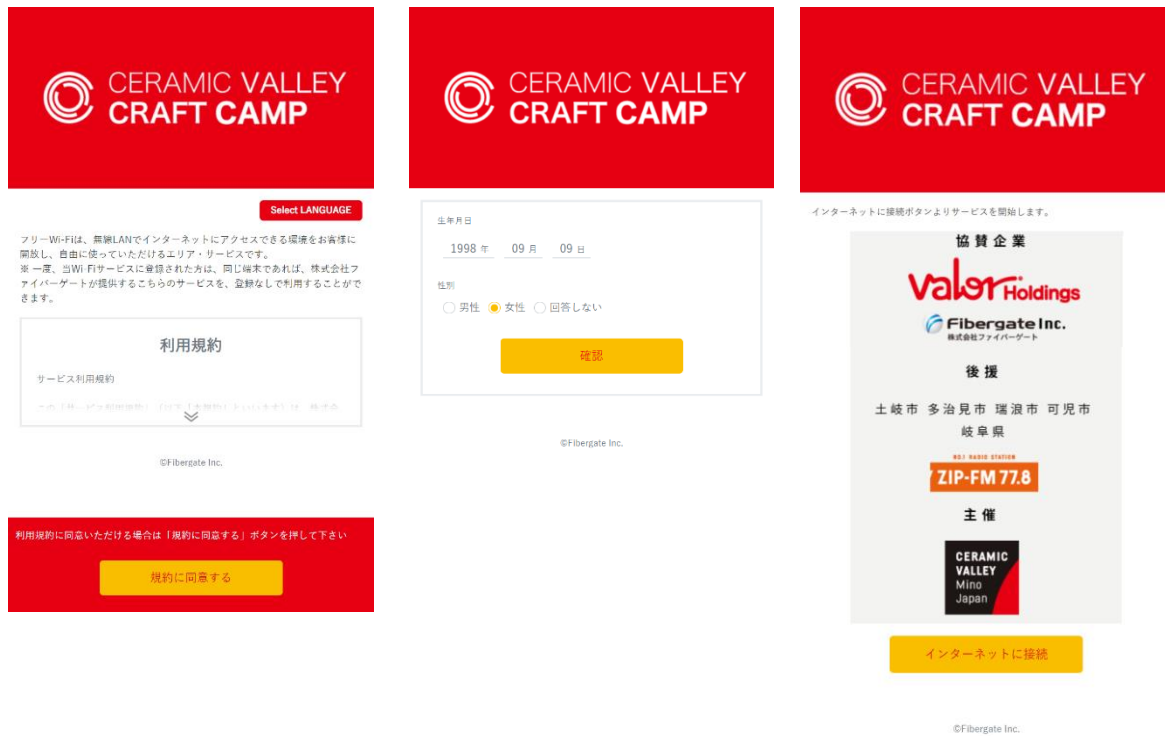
CERAMIC VALLEY
CRAFT CAMP

Select LANGUAGE

フリーWi-Fiは、無線LANでインターネットにアクセスできる環境をお客様に開放し、自由に使っていただけるエリア・リービスです。
※ 一度、当Wi-Fiサービスに登録された方は、同じ端末であれば、株式会社ファイバーゲートが提供するこちらのサービスを、登録なしで利用することができます。

利用規約

サービス利用規約

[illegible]

©Fibergate Inc.

利用規約に同意いただける場合は「規約に同意する」ボタンを押して下さい

規約に同意する

CERAMIC VALLEY
CRAFT CAMP

生年月日

1998 年 09 月 09 日

性別

男性 女性 回答しない

確認

©Fibergate Inc.

CERAMIC VALLEY
CRAFT CAMP

インターネットに接続ボタンよりサービスを開始します。

協賛企業

valor Holdings

Fibergate Inc.
株式会社ファイバーゲート

後援

土岐市 多治見市 瑞浪市 可児市
岐阜県

80.1 RADIO STATION
ZIP-FM 77.8

主催

CERAMIC
VALLEY
Mino
Japan

インターネットに接続

©Fibergate Inc.